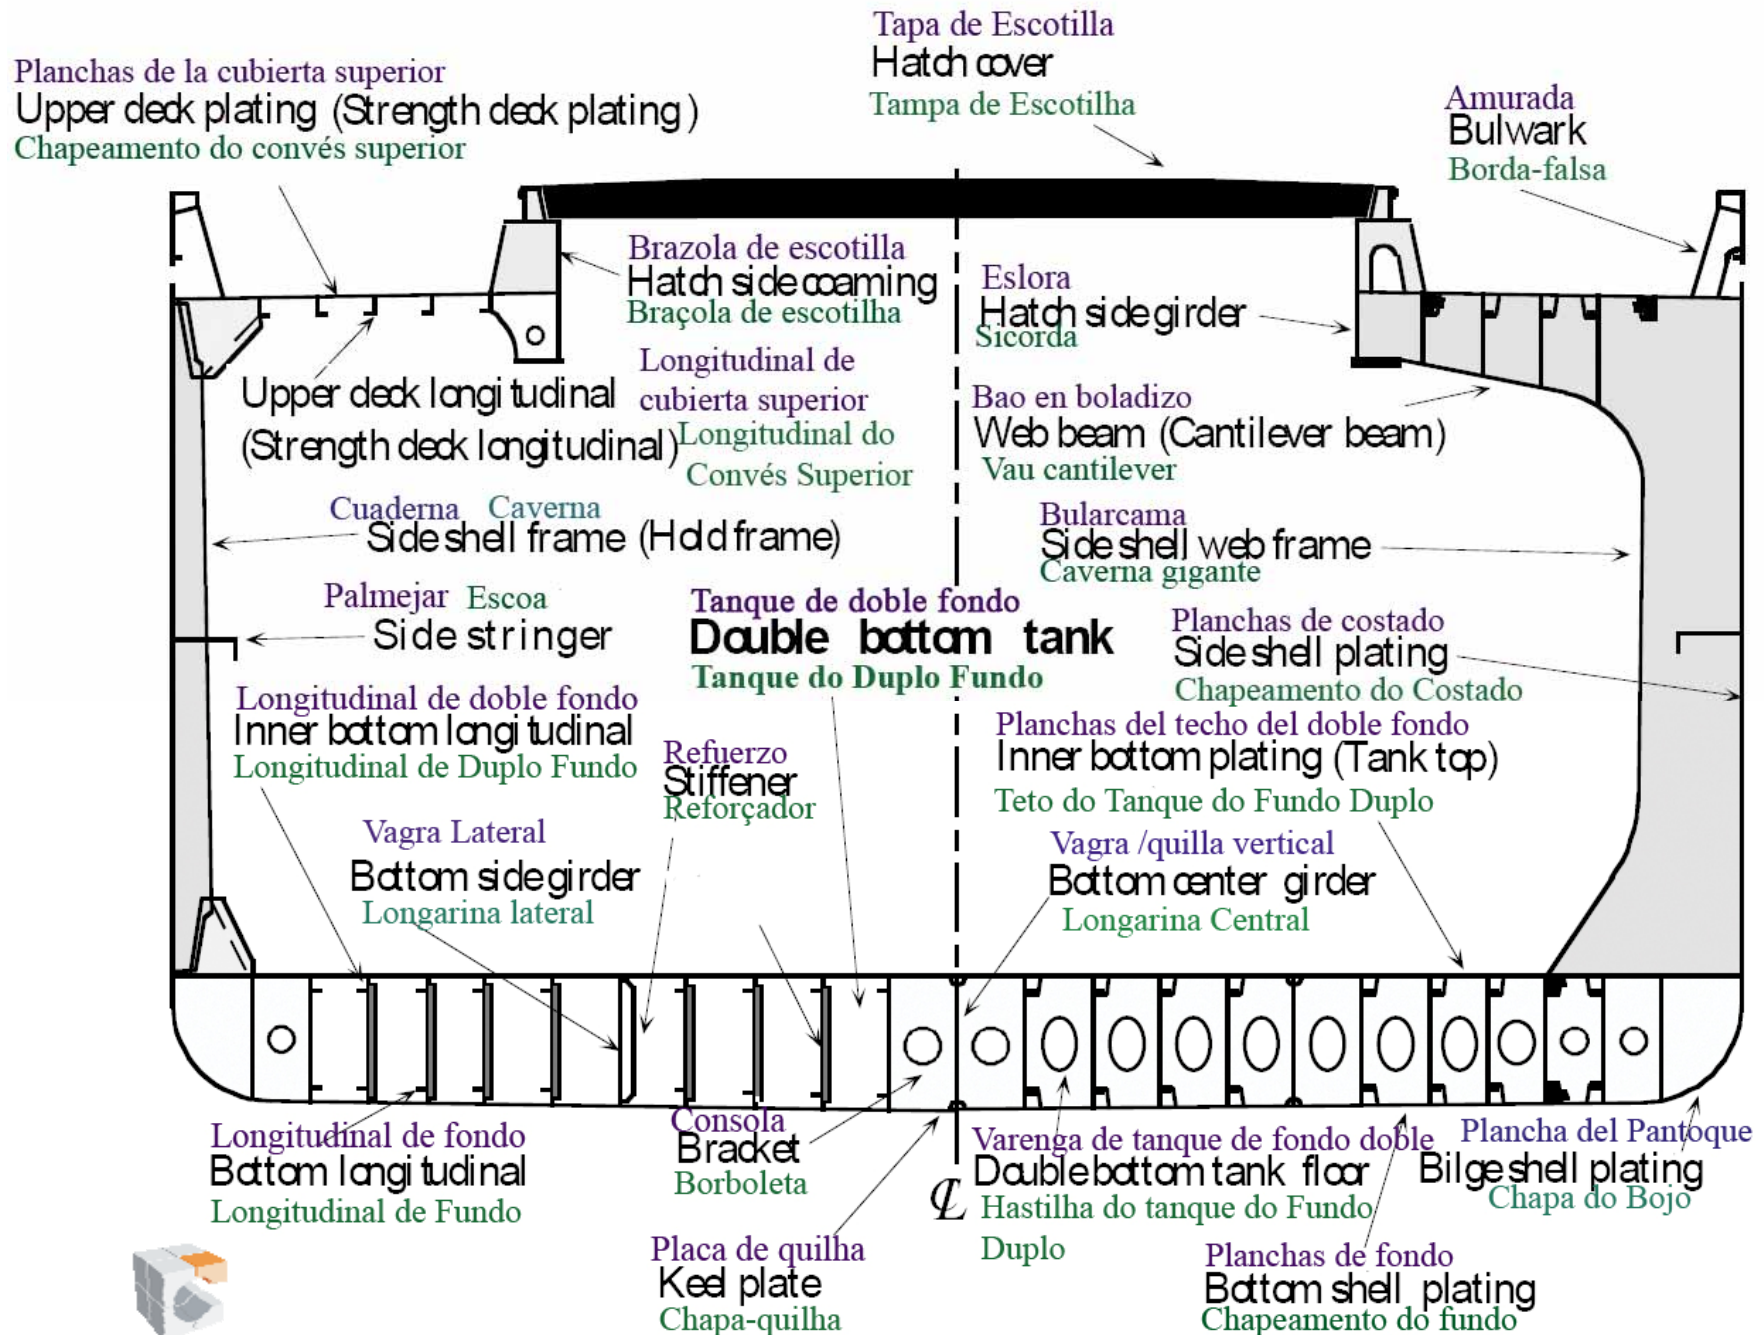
Tapa de Escotilla
Hatch cover
Tampa de Escotilha

Planchas de la cubierta superior
Upper deck plating (Strength deck plating)
Chapeamento do convés superior

Amurada
Bulwark
Borda-falsa

Brazola de escotilla
Hatch side coaming
Braçola de escotilha

Eslora
Hatch side girder
Sicorda

Longitudinal de cubierta superior
Longitudinal do Convés Superior

Upper deck longitudinal
(Strength deck longitudinal)

Bao en boladizo
Web beam (Cantilever beam)
Vau cantilever

Cuaderna Caverna
Side shell frame (Hold frame)

Bularcama
Side shell web frame
Caverna gigante

Palmejar Escoa
Side stringer

Tanque de doble fondo
Double bottom tank
Tanque do Duplo Fundo

Planchas de costado
Side shell plating
Chapeamento do Costado

Longitudinal de doble fondo
Inner bottom longitudinal
Longitudinal de Duplo Fundo

Refuerzo
Stiffener
Reforçador

Planchas del techo del doble fondo
Inner bottom plating (Tank top)
Teto do Tanque do Fundo Duplo

Vagra Lateral
Bottom side girder
Longarina lateral

Vagra /quilla vertical
Bottom center girder
Longarina Central

Longitudinal de fondo
Bottom longitudinal
Longitudinal de Fundo

Consola
Bracket
Borboleta

Varenga de tanque de fondo doble
Double bottom tank floor
Hastilha do tanque do Fundo Duplo

Plancha del Pantoque
Bilge shell plating
Chapa do Bojo

$\mathcal{L}$

Placa de quilha
Keel plate
Chapa-quilha

Planchas de fondo
Bottom shell plating
Chapeamento do fundo